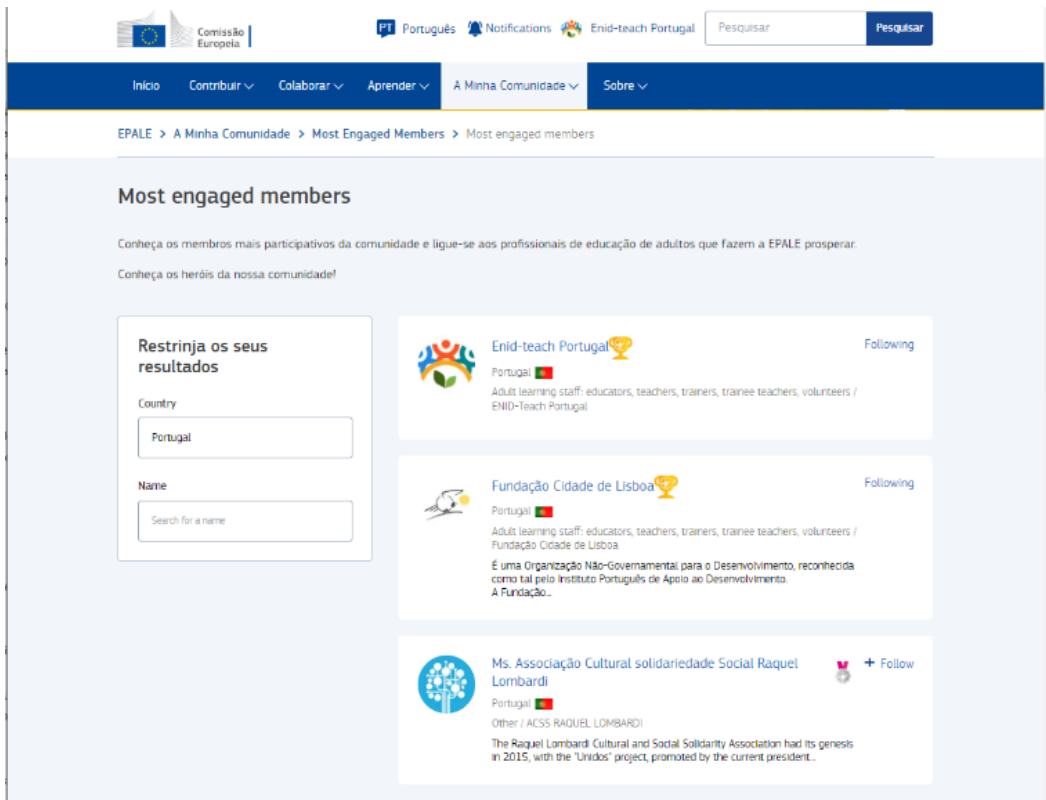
Comissão Europeia

PT Português Notifications Enid-teach Portugal Pesquisar Pesquisar

Início Contribuir Colaborar Aprender A Minha Comunidade Sobre

EPALE > A Minha Comunidade > Most Engaged Members > Most engaged members

Most engaged members

Conheça os membros mais participativos da comunidade e ligue-se aos profissionais de educação de adultos que fazem a EPALE prosperar.

Conheça os heróis da nossa comunidade!

Restrinja os seus resultados

Country

Portugal

Name

Search for a name

Enid-teach Portugal

Portugal

Adult learning staff: educators, teachers, trainers, trainee teachers, volunteers / ENID-Teach Portugal

Following

Fundação Cidade de Lisboa

Portugal

Adult learning staff: educators, teachers, trainers, trainee teachers, volunteers / Fundação Cidade de Lisboa

É uma Organização Não-Governamental para o Desenvolvimento, reconhecida como tal pelo Instituto Português de Apoio ao Desenvolvimento. A Fundação...

Following

Ms. Associação Cultural solidariedade Social Raquel Lombardi

Portugal

Other / ACSS RAQUEL LOMBARDI

The Raquel Lombardi Cultural and Social Solidarity Association had its genesis in 2015, with the "Unidos" project, promoted by the current president...

+ Follow